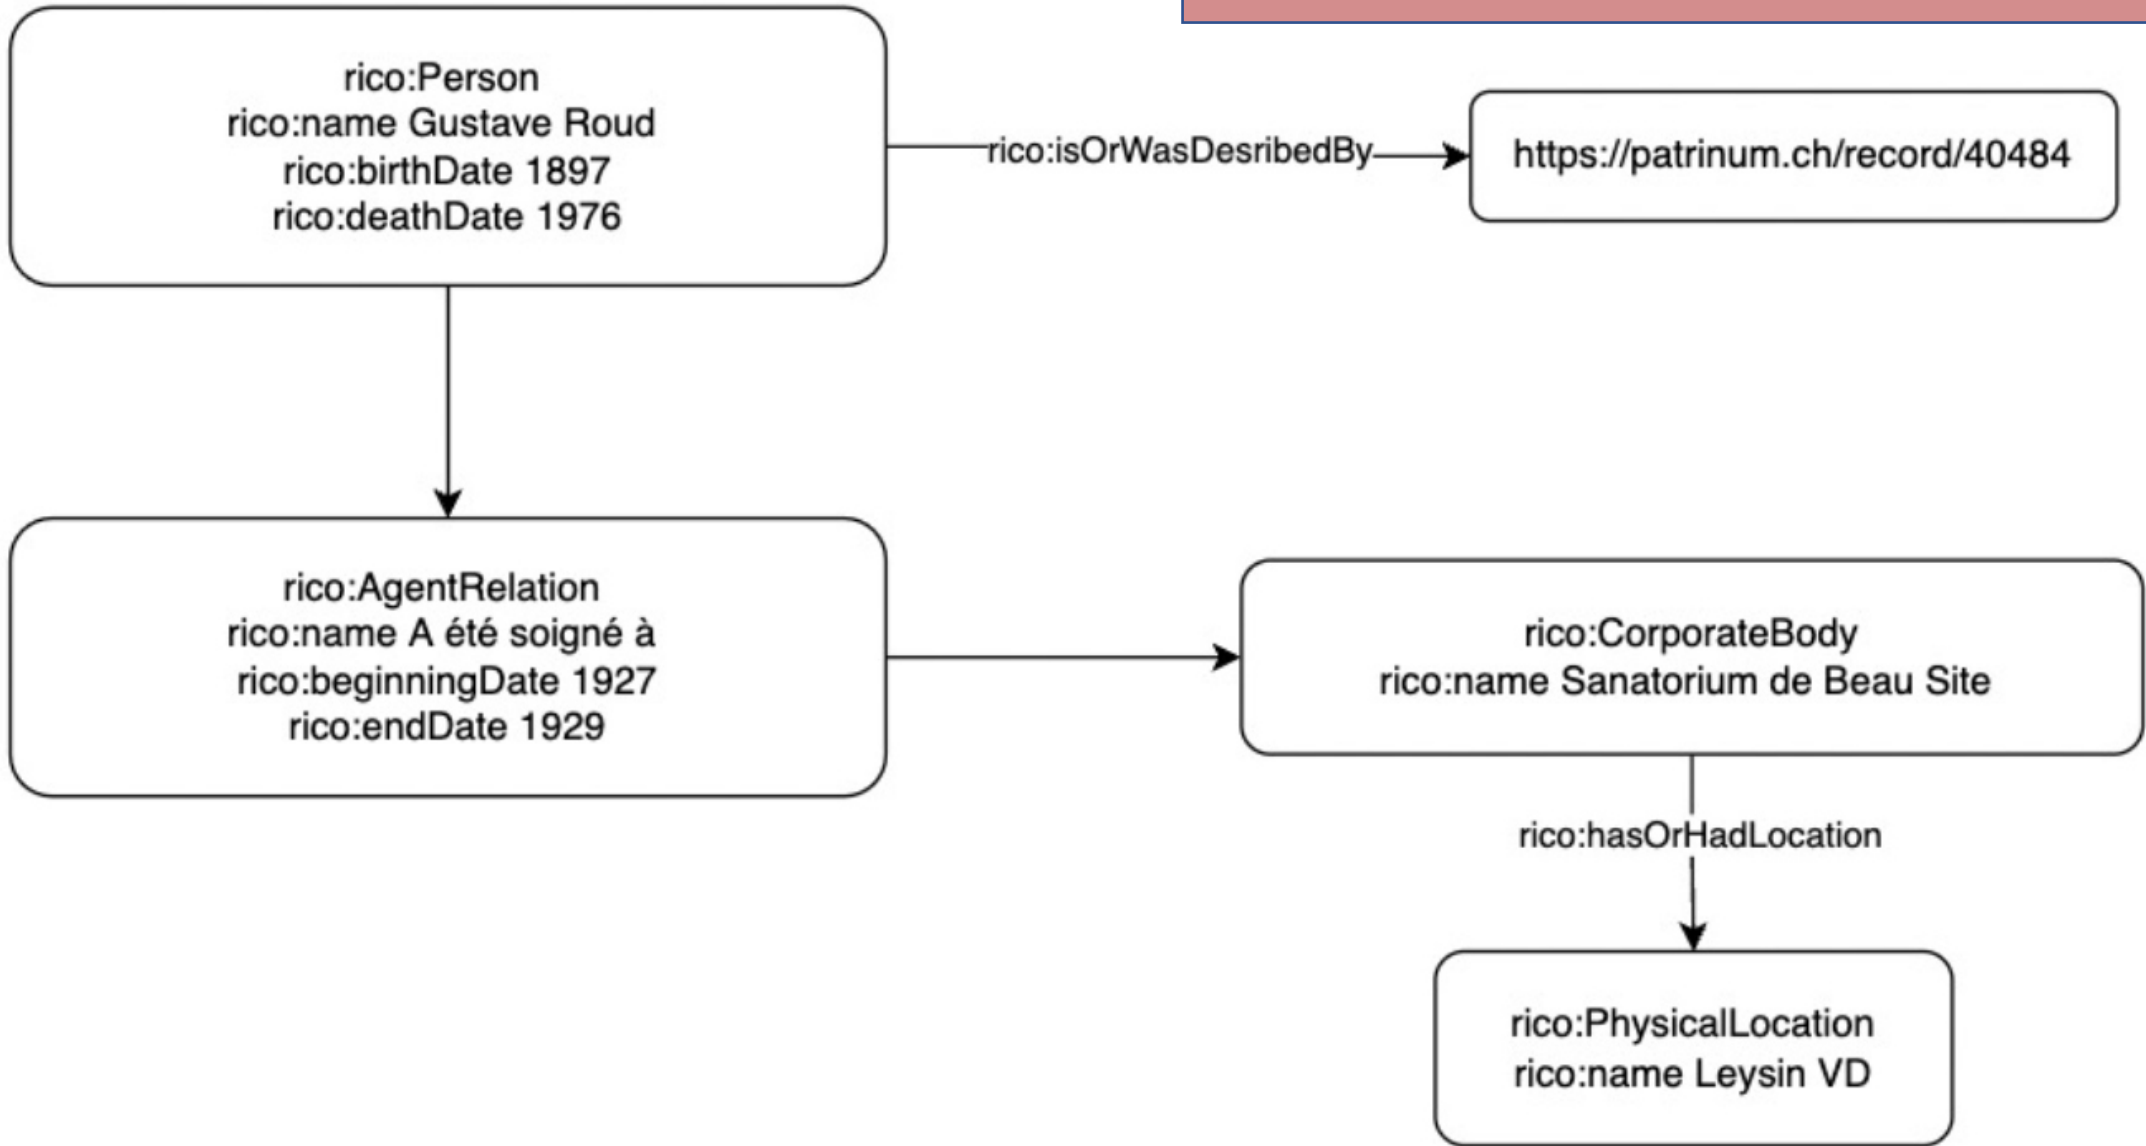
rico:Person
rico:name Gustave Roud
rico:birthDate 1897
rico:deathDate 1976

rico:isOrWasDesribedBy

https://patrinum.ch/record/40484

rico:AgentRelation
rico:name A été soigné à
rico:beginningDate 1927
rico:endDate 1929

rico:CorporateBody
rico:name Sanatorium de Beau Site

rico:hasOrHadLocation

rico:PhysicalLocation
rico:name Leysin VD